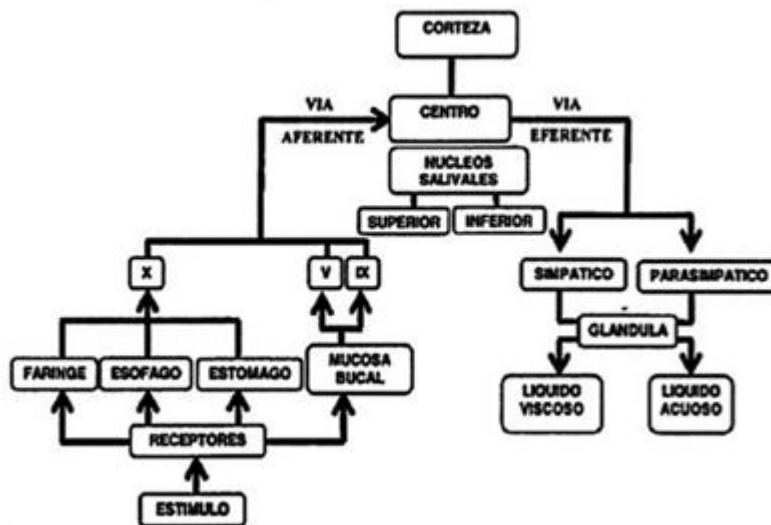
CORTEZA

VIA AFERENTE

CENTRO

VIA EFERENTE

NUCLEOS SALIVALES

SUPERIOR

INFERIOR

X

V

IX

SIMPATICO

PARASIMPATICO

GLANDULA

FARINGE

ESOFAGO

ESTOMAGO

MUCOSA BUCAL

LIQUIDO VISCOSO

LIQUIDO ACUOSO

RECEPTORES

ESTIMULO